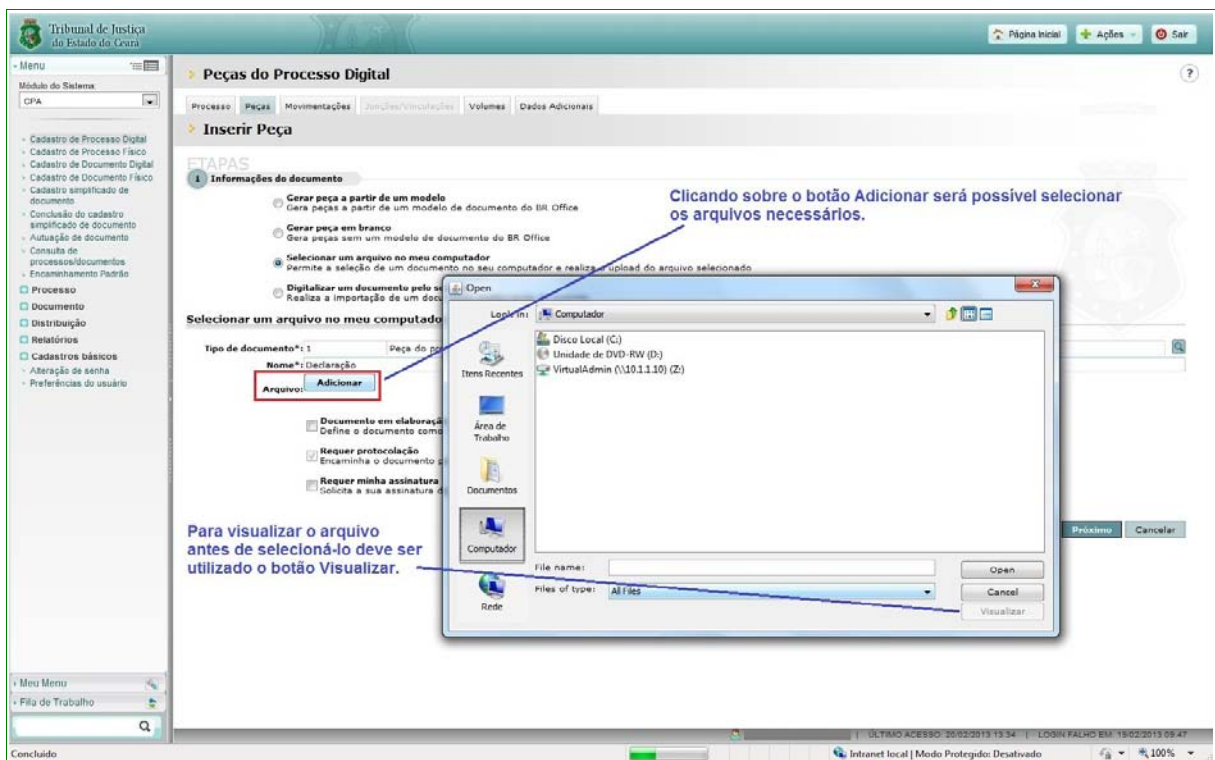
Tribunal de Justiça do Estado do Ceará

Página Inicial | Ações | Sair

Menu

Módulo do Sistema:
CPA

Cadastro de Processo Digital
Cadastro de Processo Físico
Cadastro de Documento Digital
Cadastro de Documento Físico
Cadastro simplificado de documento
Conclusão do cadastro simplificado de documento
Autuação de documento
Consulta de processos/documentos
Encaminhamento Padrão
Processo
Documento
Distribuição
Relatórios
Cadastros básicos
Alteração de senha
Preferências do usuário

Meu Menu
Fila de Trabalho

Peças do Processo Digital

?

Processo | Peças | Movimentações | Junções/Vinculações | Volumes | Dados Adicionais

Inserir Peça

ETAPAS

1 Informações do documento

Gerar peça a partir de um modelo
Gera peças a partir de um modelo de documento do BR Office

Gerar peça em branco
Gera peças sem um modelo de documento do BR Office

Selecionar um arquivo no meu computador
Permite a seleção de um documento no seu computador e realiza o upload do arquivo selecionado

Digitalizar um documento pelo s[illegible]
Realiza a importação de um docu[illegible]

Selecionar um arquivo no meu computado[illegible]

Tipo de documento*: 1 | Peça do pr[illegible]
Nome*: Declaração
Arquivo: Adicionar

Documento em elaboraçã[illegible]
Define o documento como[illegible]

Requer protocolação
Encaminha o documento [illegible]

Requer minha assinatura
Solicita a sua assinatura d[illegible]

Clicando sobre o botão Adicionar será possível selecionar os arquivos necessários.

Para visualizar o arquivo antes de selecioná-lo deve ser utilizado o botão Visualizar.

Open

Look in: Computador

Itens Recentes
Área de Trabalho
Documentos
Computador
Rede

Disco Local (C:)
Unidade de DVD-RW (D:)
VirtualAdmin (\\10.1.1.10) (Z:)

File name:
Files of type: All Files

Open
Cancel
Visualizar

Próximo | Cancelar

| ÚLTIMO ACESSO: 20/02/2013 13:34 | LOGIN FALHO EM: 19/02/2013 09:47

Concluído

Intranet local | Modo Protegido: Desativado

100%